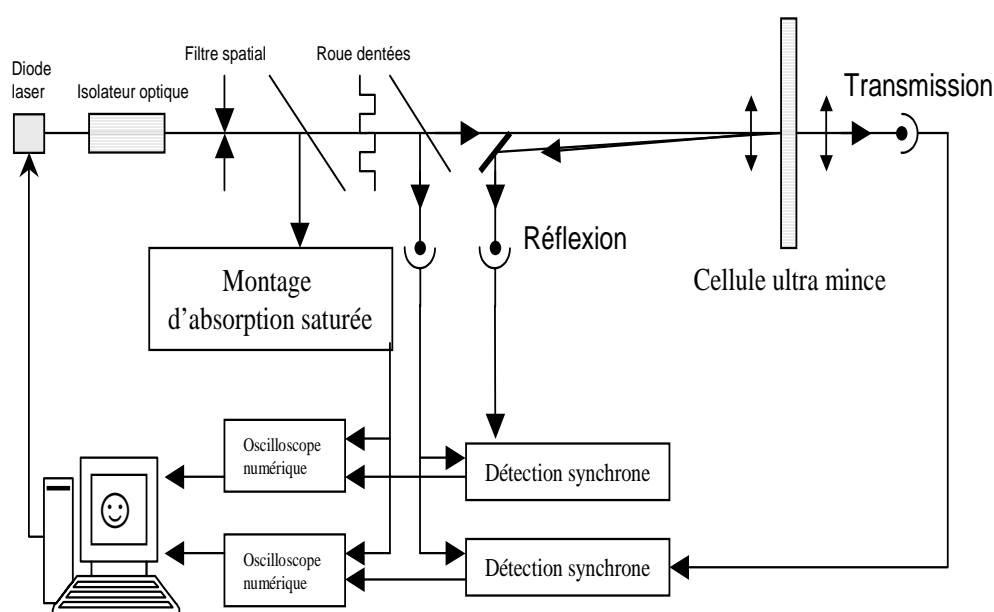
Diode laser
Isolateur optique
Filtre spatial
Roue dentées
Transmission
Réflexion
Montage d'absorption saturée
Cellule ultra mince
Oscilloscope numérique
Détection synchrone
Oscilloscope numérique
Détection synchrone